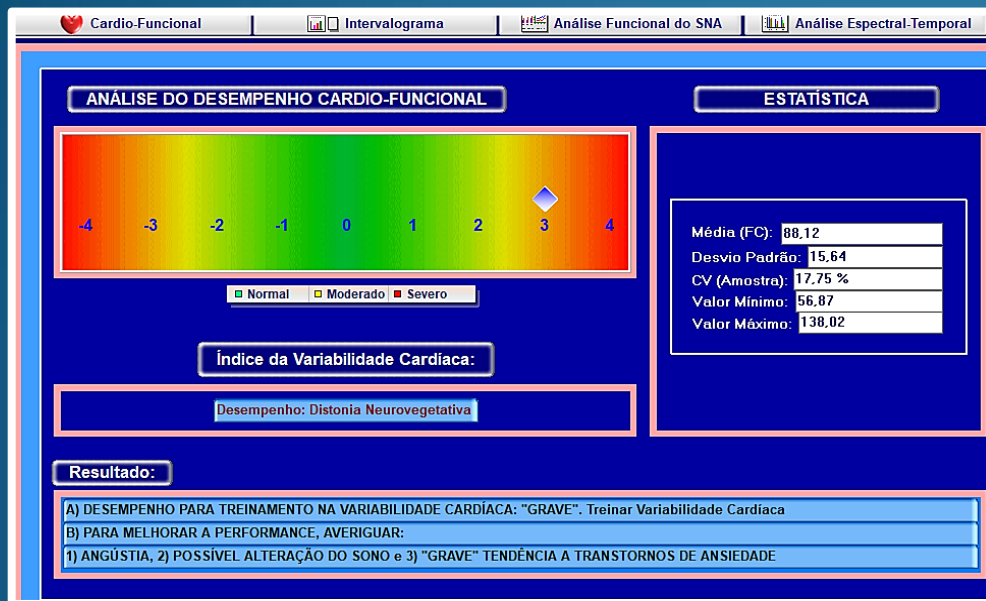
Cardio-Funcional | Intervalograma | Análise Funcional do SNA | Análise Espectral-Temporal

ANÁLISE DO DESEMPENHO CARDIO-FUNCIONAL

-4 -3 -2 -1 0 1 2 3 4

Normal Moderado Severo

Índice da Variabilidade Cardíaca:

Desempenho: Distonia Neurovegetativa

ESTATÍSTICA

| Média (FC): | 88,12 |
|---|---|
| Desvio Padrão: | 15,64 |
| CV (Amostra): | 17,75 % |
| Valor Mínimo: | 56,87 |
| Valor Máximo: | 138,02 |

Resultado:

A) DESEMPENHO PARA TREINAMENTO NA VARIABILIDADE CARDÍACA: "GRAVE". Treinar Variabilidade Cardíaca

B) PARA MELHORAR A PERFORMANCE, AVERIGUAR:

1) ANGÚSTIA, 2) POSSÍVEL ALTERAÇÃO DO SONO e 3) "GRAVE" TENDÊNCIA A TRANSTORNOS DE ANSIEDADE